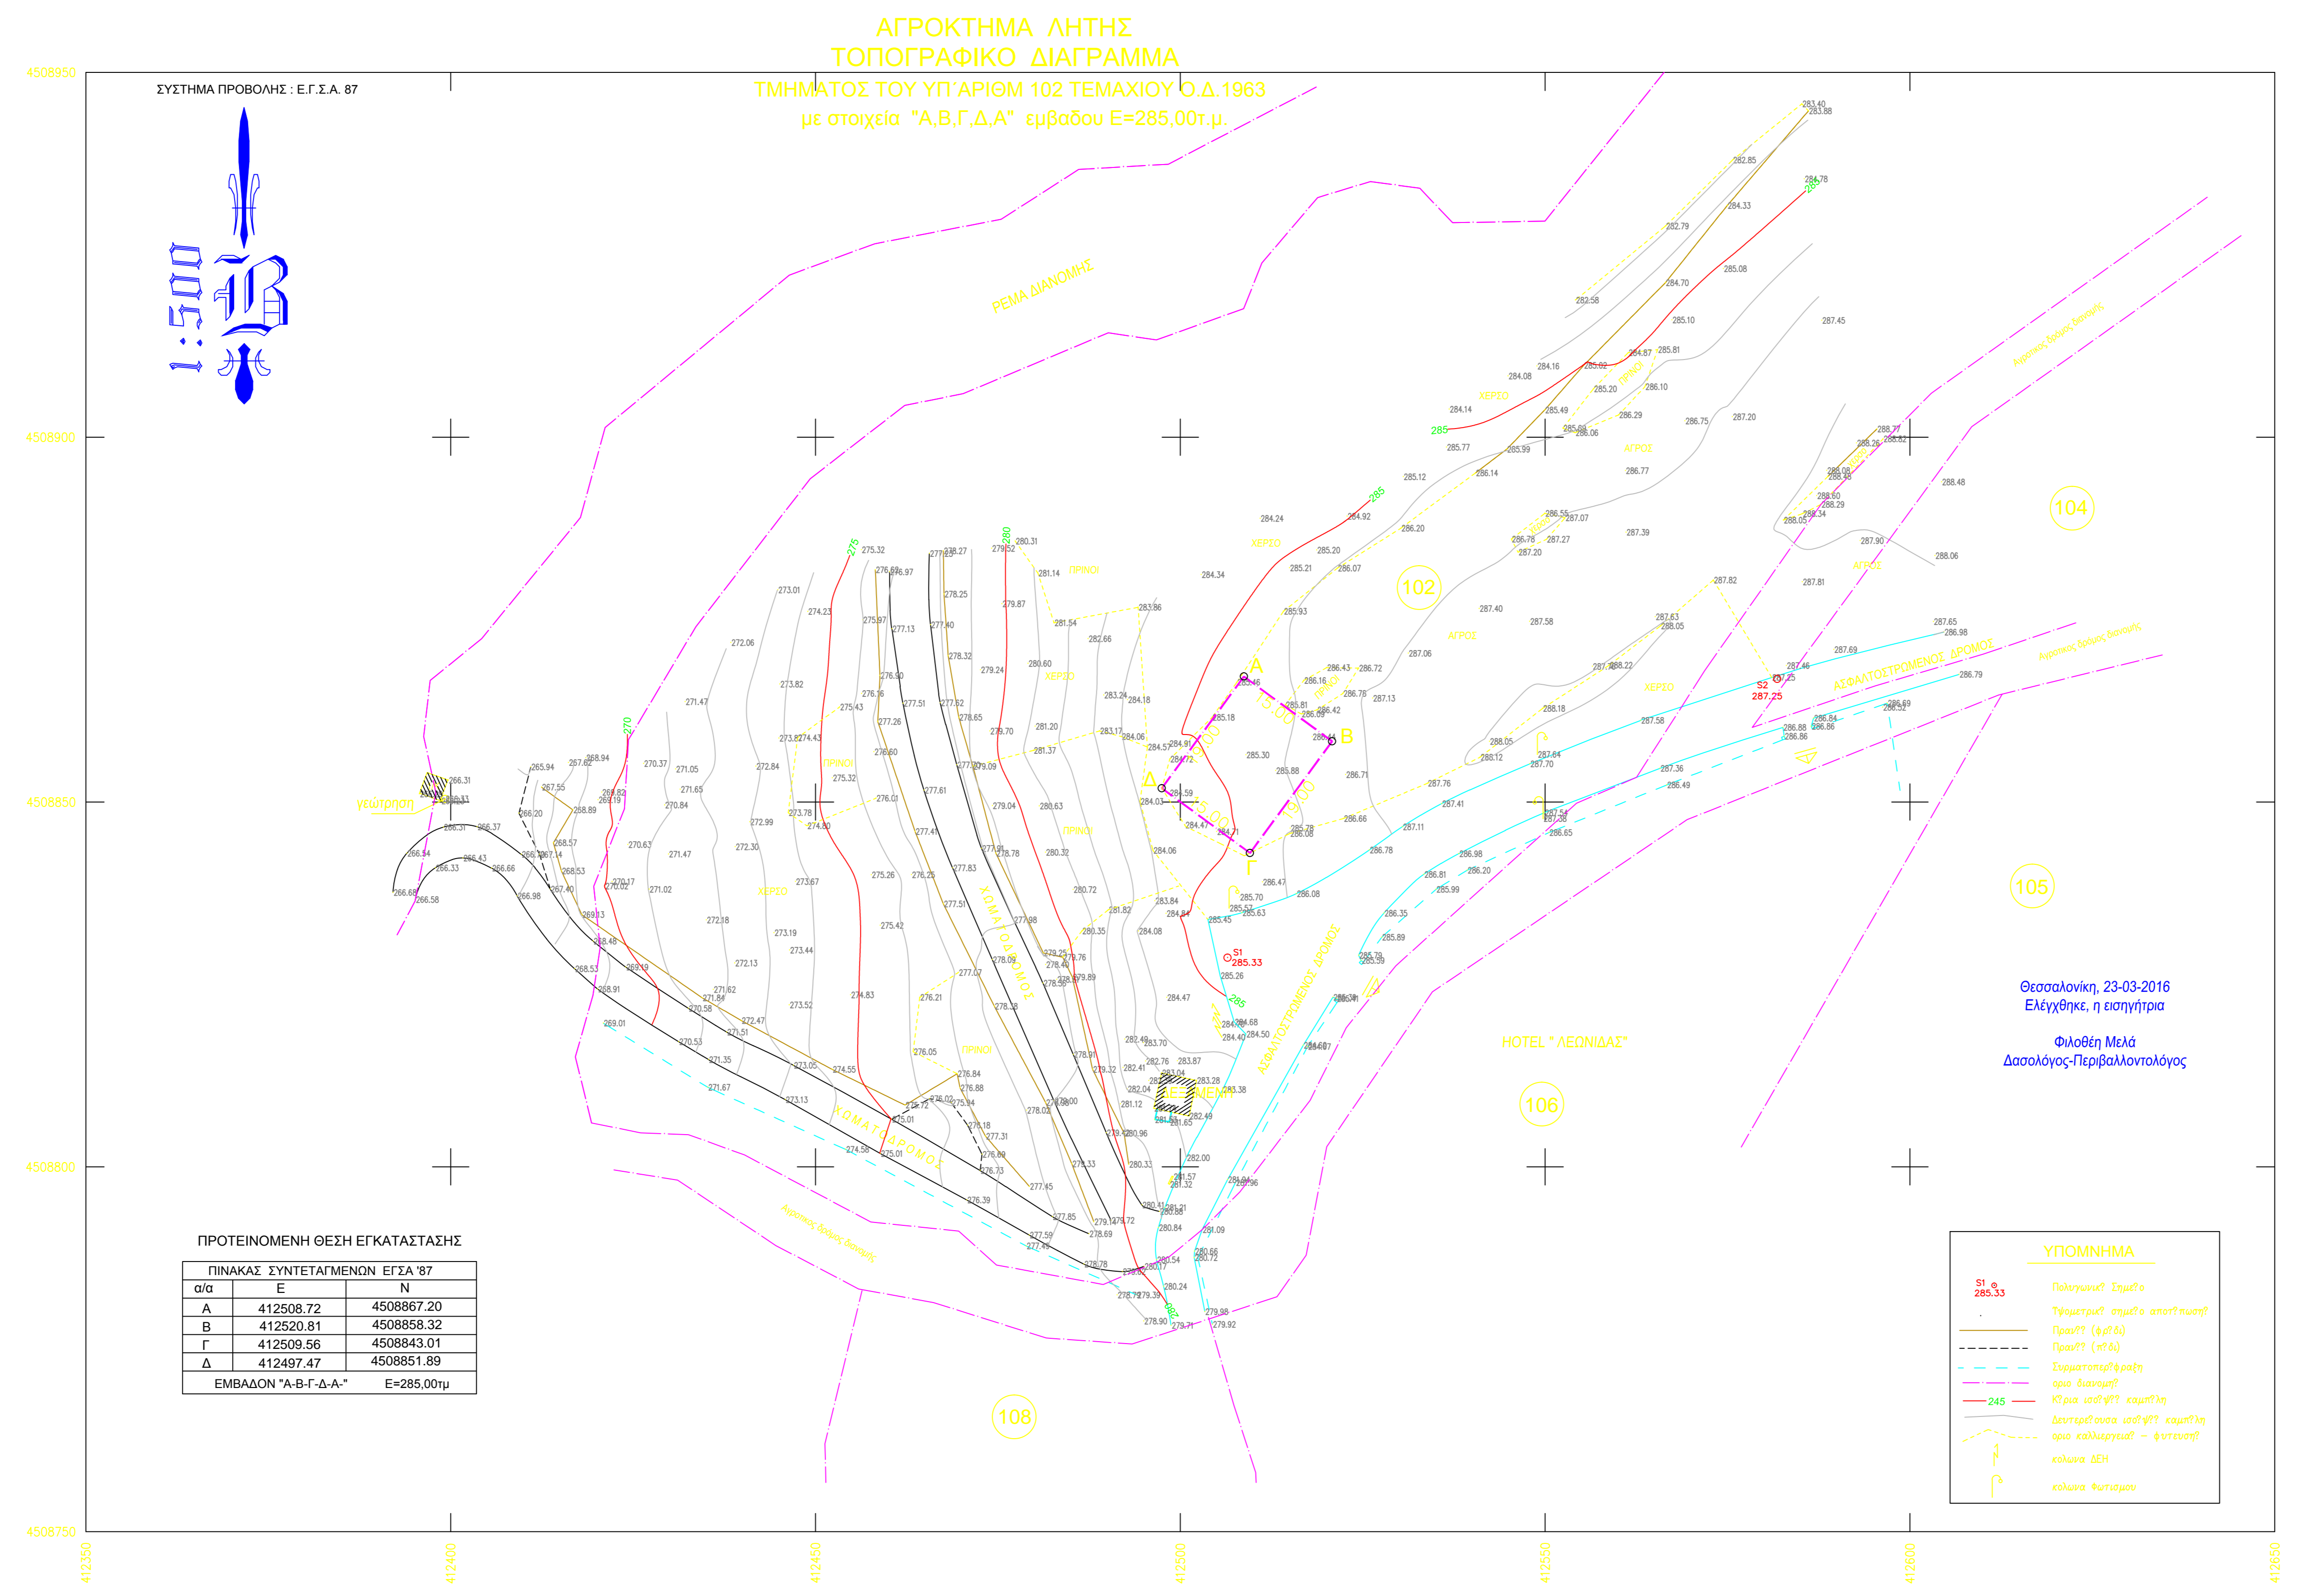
ΑΓΡΟΚΤΗΜΑ ΛΗΤΗΣ
ΤΟΠΟΓΡΑΦΙΚΟ ΔΙΑΓΡΑΜΜΑ
ΤΜΗΜΑΤΟΣ ΤΟΥ ΥΠ΄ΑΡΙΘΜ 102 ΤΕΜΑΧΙΟΥ Ο.Δ.1963
με στοιχεία "Α,Β,Γ,Δ,Α" εμβαδου Ε=285,00τ.μ.

ΣΥΣΤΗΜΑ ΠΡΟΒΟΛΗΣ : Ε.Γ.Σ.Α. 87

1:500

4508950
4508900
4508850
4508800
4508750

412350
412400
412450
412500
412550
412600
412650

ΡΕΜΑ ΔΙΑΝΟΜΗΣ
γεώτρηση
ΧΩΜΑΤΟΔΡΟΜΟΣ
ΧΩΜΑΤΟΔΡΟΜΟΣ
ΑΣΦΑΛΤΟΣΤΡΩΜΕΝΟΣ ΔΡΟΜΟΣ
ΑΣΦΑΛΤΟΣΤΡΩΜΕΝΟΣ ΔΡΟΜΟΣ
HOTEL " ΛΕΩΝΙΔΑΣ"
ΧΕΡΣΟ
ΠΡΙΝΟΙ
ΑΓΡΟΣ

Α
Β
Γ
Δ
S1
285.33
S2
287.25

102
104
105
106
108

Θεσσαλονίκη, 23-03-2016
Ελέγχθηκε, η εισηγήτρια

Φιλοθέη Μελά
Δασολόγος-Περιβαλλοντολόγος

ΠΡΟΤΕΙΝΟΜΕΝΗ ΘΕΣΗ ΕΓΚΑΤΑΣΤΑΣΗΣ

| ΠΙΝΑΚΑΣ ΣΥΝΤΕΤΑΓΜΕΝΩΝ ΕΓΣΑ '87 | | |
|---|---|---|
| α/α | Ε | Ν |
| Α | 412508.72 | 4508867.20 |
| Β | 412520.81 | 4508858.32 |
| Γ | 412509.56 | 4508843.01 |
| Δ | 412497.47 | 4508851.89 |
| ΕΜΒΑΔΟΝ "Α-Β-Γ-Δ-Α-" | | Ε=285,00τμ |

ΥΠΟΜΝΗΜΑ
S1 285.33
245